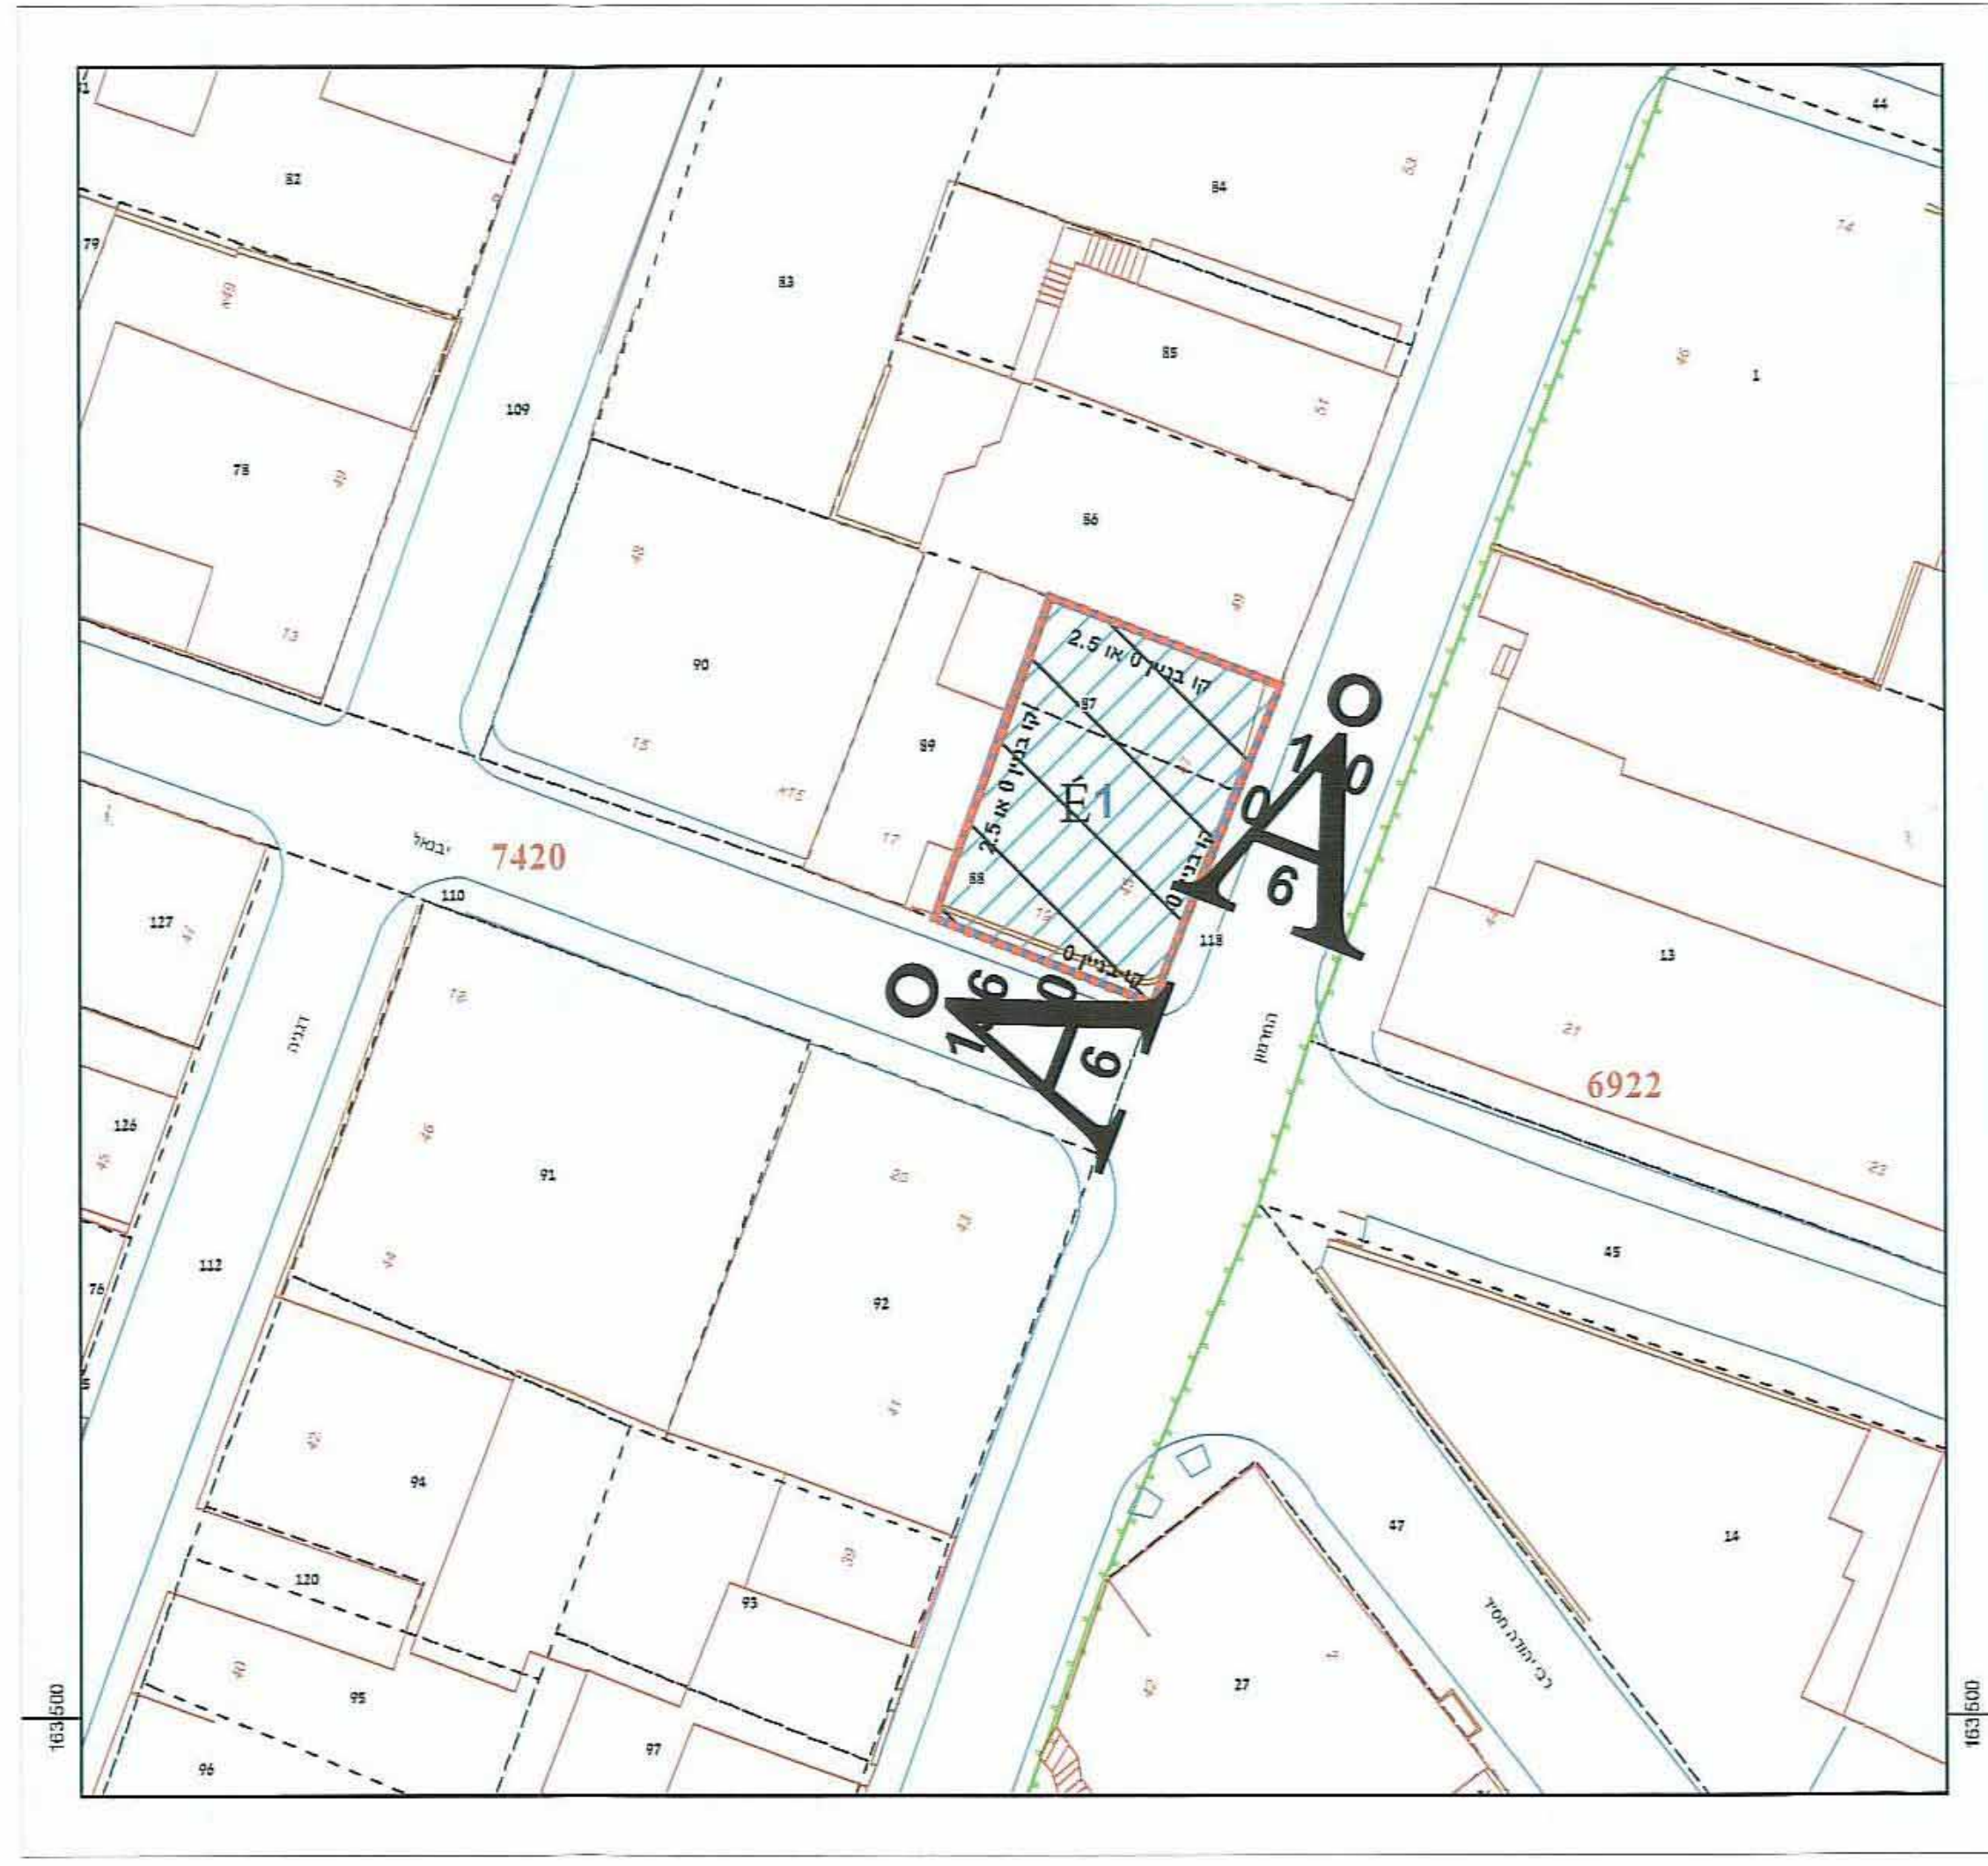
44
82
84
79
74
83
85
1
109
78
86
90
87
קו בניין 0 או 2.5
קו בניין 0 או 2.5
89
E1
קו בניין 0
7420
יבנאל
88
110
127
קו בניין 0
118
A
10
6
0
A
10
6
0
13
6922
הרצל
דגניה
126
91
112
92
45
76
94
47
14
120
93
רב יהודה הנשיא
27
95
97
96
163500
163500